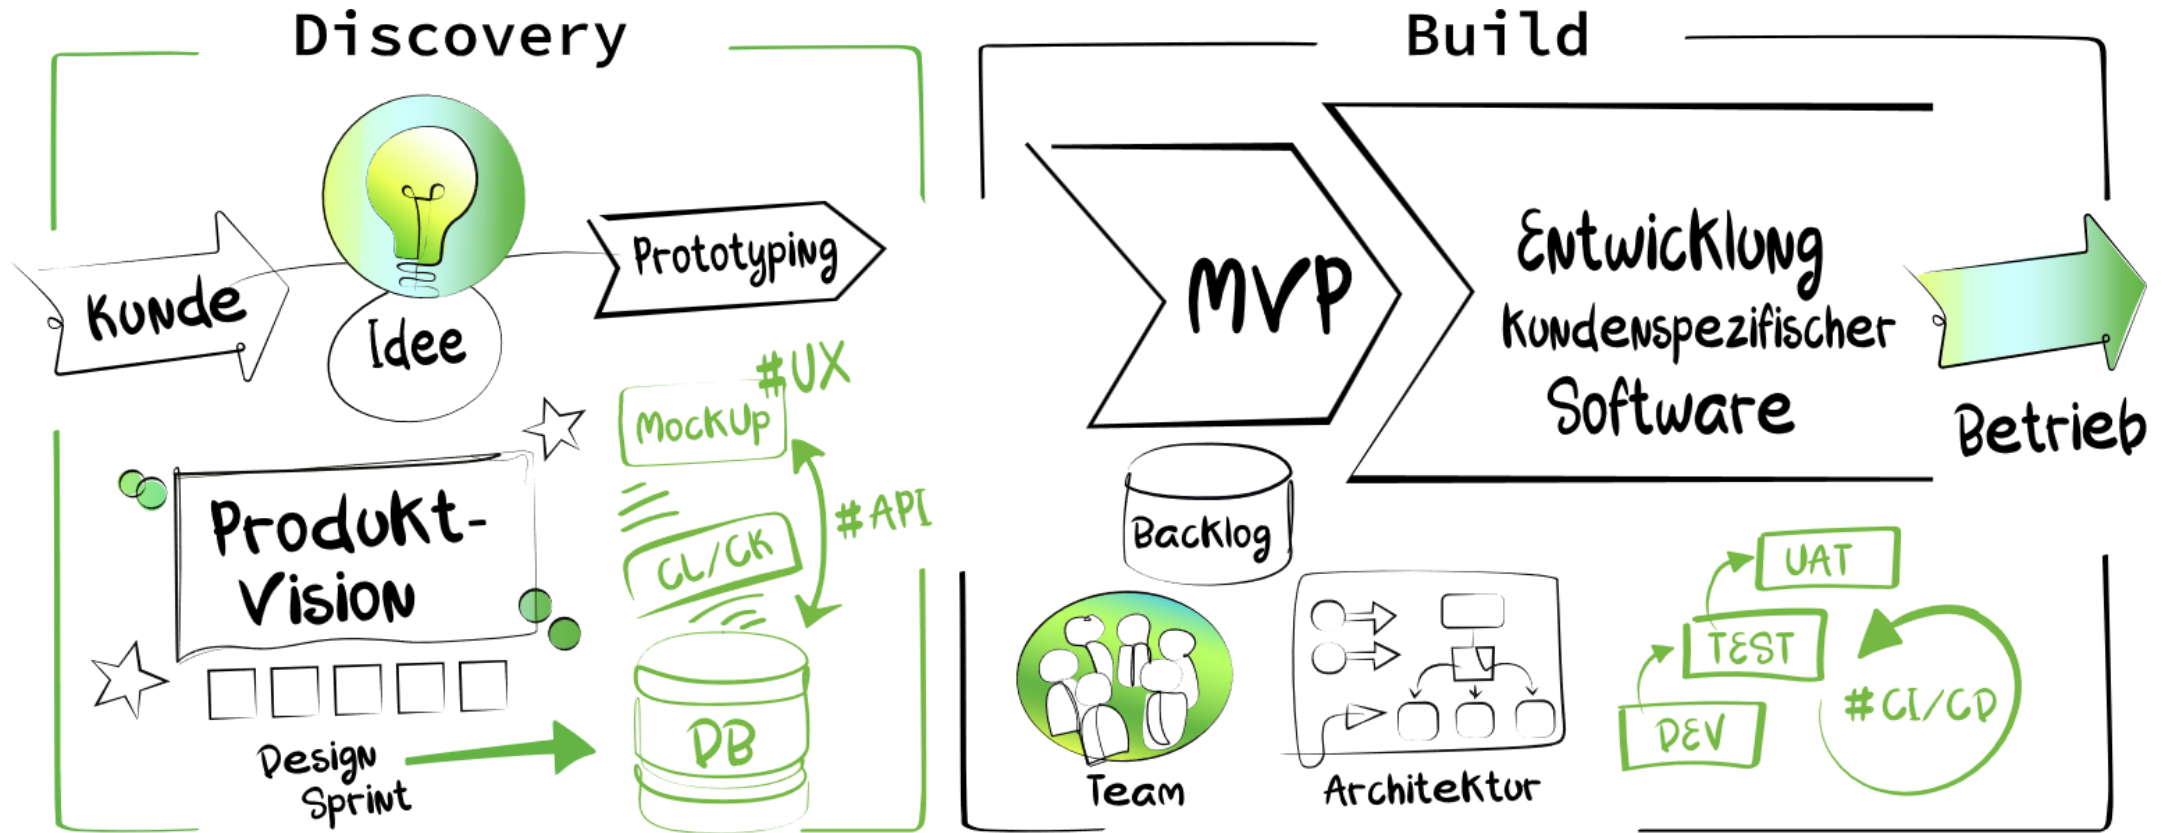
Discovery

Kunde

Idee

Prototyping

#UX

MockUp

Produkt-Vision

CL/CK

#API

DB

Design Sprint

Build

MVP

Entwicklung Kundenspezifischer Software

Betrieb

Backlog

Team

Architektur

UAT

TEST

DEV

#CI/CD